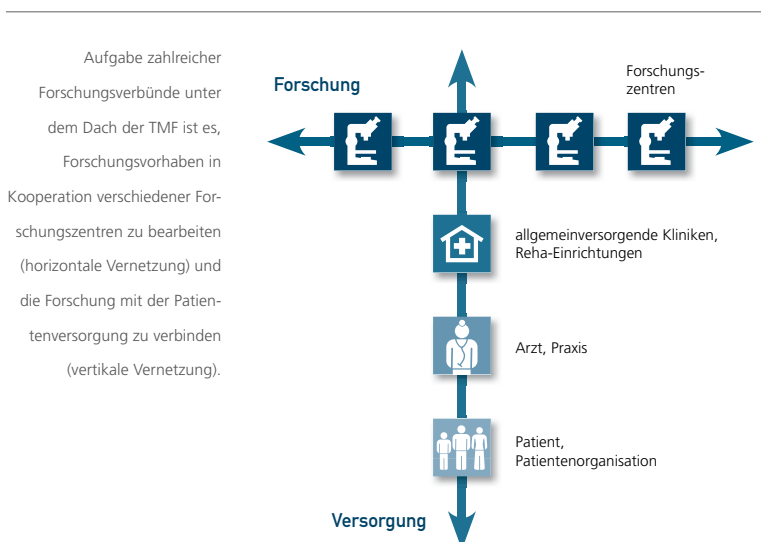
Aufgabe zahlreicher Forschungsverbünde unter dem Dach der TMF ist es, Forschungsvorhaben in Kooperation verschiedener Forschungszentren zu bearbeiten (horizontale Vernetzung) und die Forschung mit der Patientenversorgung zu verbinden (vertikale Vernetzung).

Forschung

Forschungszentren

allgemeinversorgende Kliniken, Reha-Einrichtungen

Arzt, Praxis

Patient, Patientenorganisation

Versorgung